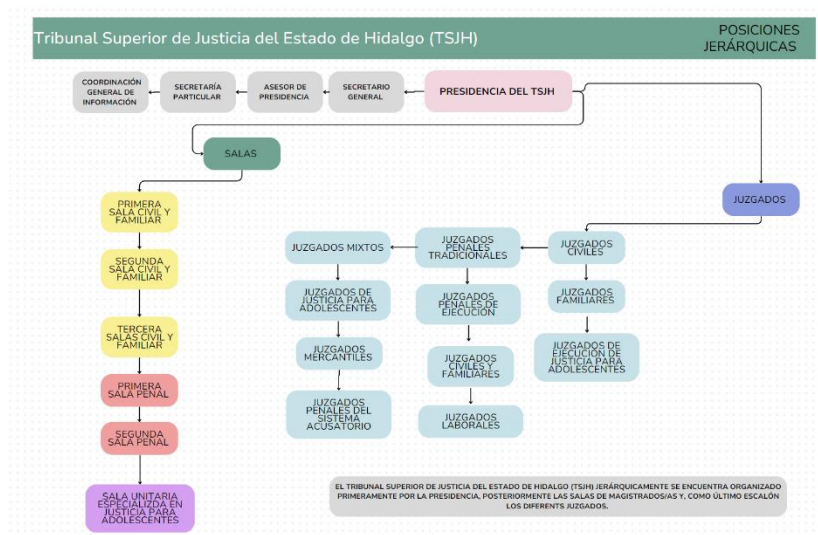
Tribunal Superior de Justicia del Estado de Hidalgo (TSJH)

POSICIONES JERÁRQUICAS

COORDINACIÓN GENERAL DE INFORMACIÓN

SECRETARÍA PARTICULAR

ASESOR DE PRESIDENCIA

SECRETARIO GENERAL

PRESIDENCIA DEL TSJH

SALAS

PRIMERA SALA CIVIL Y FAMILIAR

SEGUNDA SALA CIVIL Y FAMILIAR

TERCERA SALAS CIVIL Y FAMILIAR

PRIMERA SALA PENAL

SEGUNDA SALA PENAL

SALA UNITARIA ESPECIALIZADA EN JUSTICIA PARA ADOLESCENTES

JUZGADOS

JUZGADOS MIXTOS

JUZGADOS PENALES TRADICIONALES

JUZGADOS CIVILES

JUZGADOS DE JUSTICIA PARA ADOLESCENTES

JUZGADOS PENALES DE EJECUCIÓN

JUZGADOS FAMILIARES

JUZGADOS MERCANTILES

JUZGADOS CIVILES Y FAMILIARES

JUZGADOS DE EJECUCIÓN DE JUSTICIA PARA ADOLESCENTES

JUZGADOS PENALES DEL SISTEMA ACUSATORIO

JUZGADOS LABORALES

EL TRIBUNAL SUPERIOR DE JUSTICIA DEL ESTADO DE HIDALGO (TSJH) JERÁRQUICAMENTE SE ENCUENTRA ORGANIZADO PRIMERAMENTE POR LA PRESIDENCIA, POSTERIORMENTE LAS SALAS DE MAGISTRADOS/AS Y, COMO ÚLTIMO ESCALÓN LOS DIFERENTS JUZGADOS.